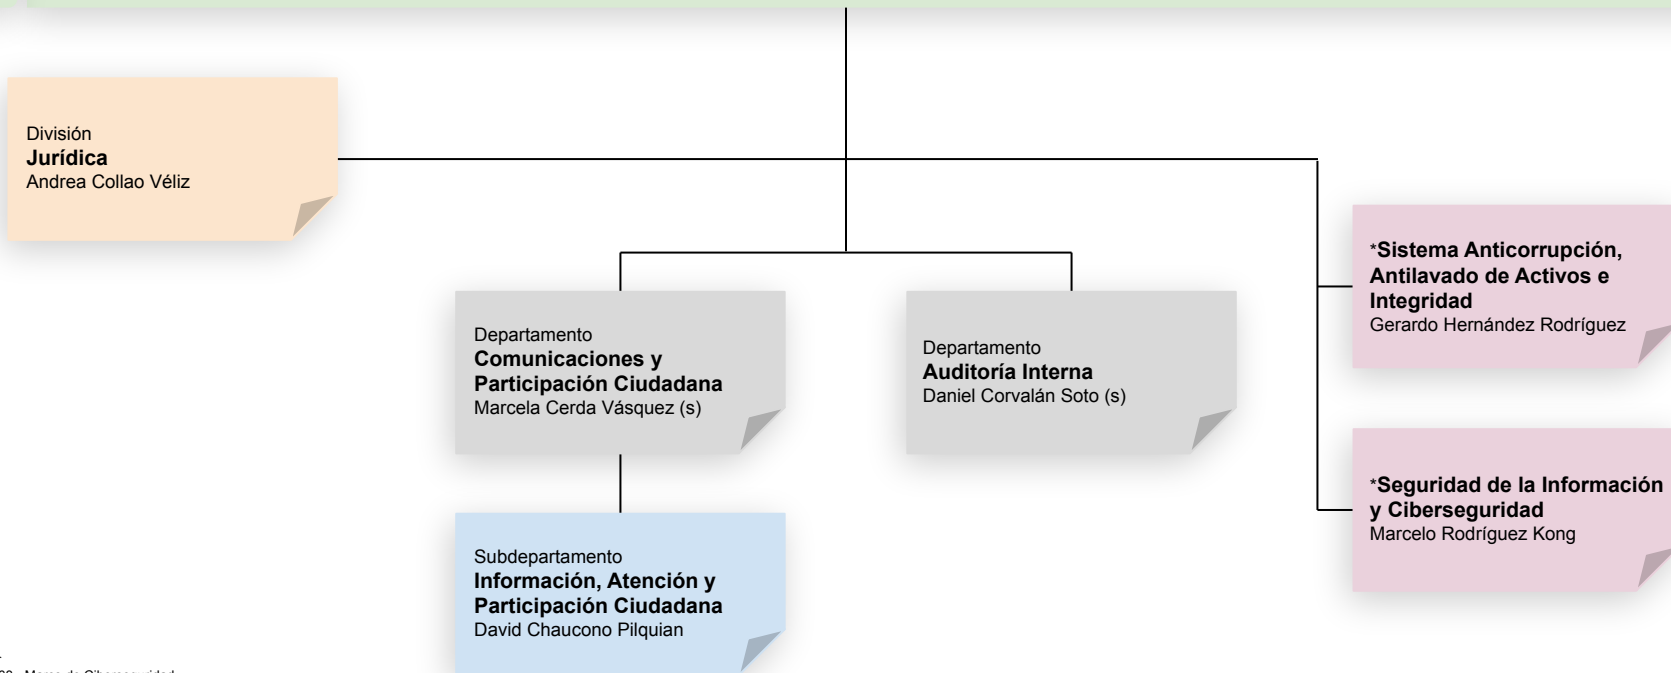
División
**Jurídica**
Andrea Collao Véliz

Departamento
**Comunicaciones y Participación Ciudadana**
Marcela Cerda Vásquez (s)

Departamento
**Auditoría Interna**
Daniel Corvalán Soto (s)

*Sistema Anticorrupción, Antilavado de Activos e Integridad
Gerardo Hernández Rodríguez

*Seguridad de la Información y Ciberseguridad
Marcelo Rodríguez Kong

Subdepartamento
**Información, Atención y Participación Ciudadana**
David Chaucono Pilquian

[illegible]